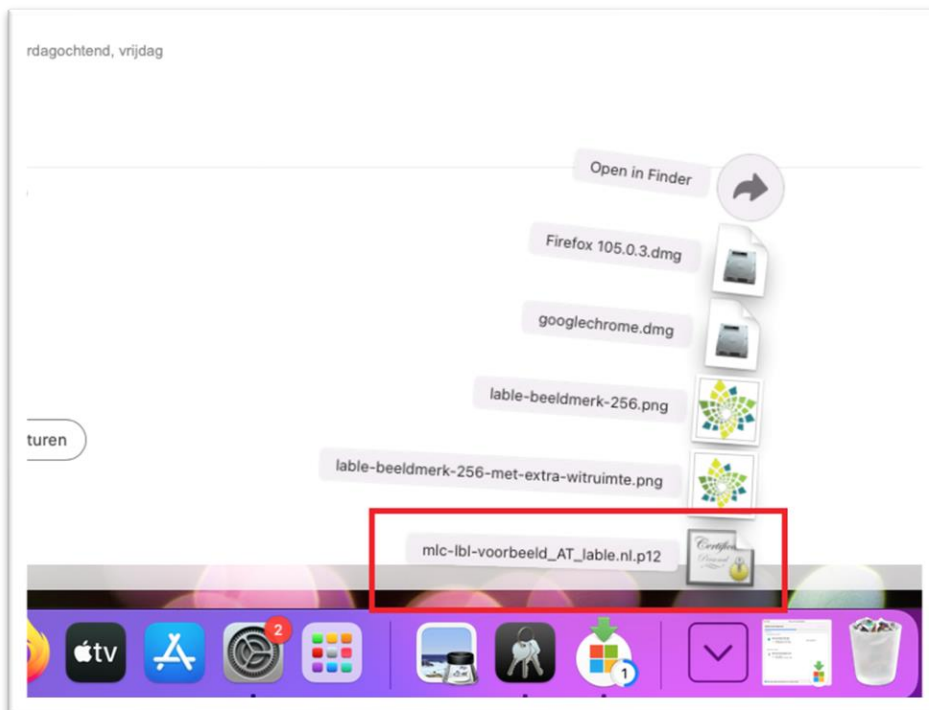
rdagochtend, vrijdag

Open in Finder

Firefox 105.0.3.dmg

googlechrome.dmg

lable-beeldmerk-256.png

turen

lable-beeldmerk-256-met-extra-witruimte.png

mlc-lbl-voorbeeld_AT_lable.nl.p12

Certificate

tv

2

1